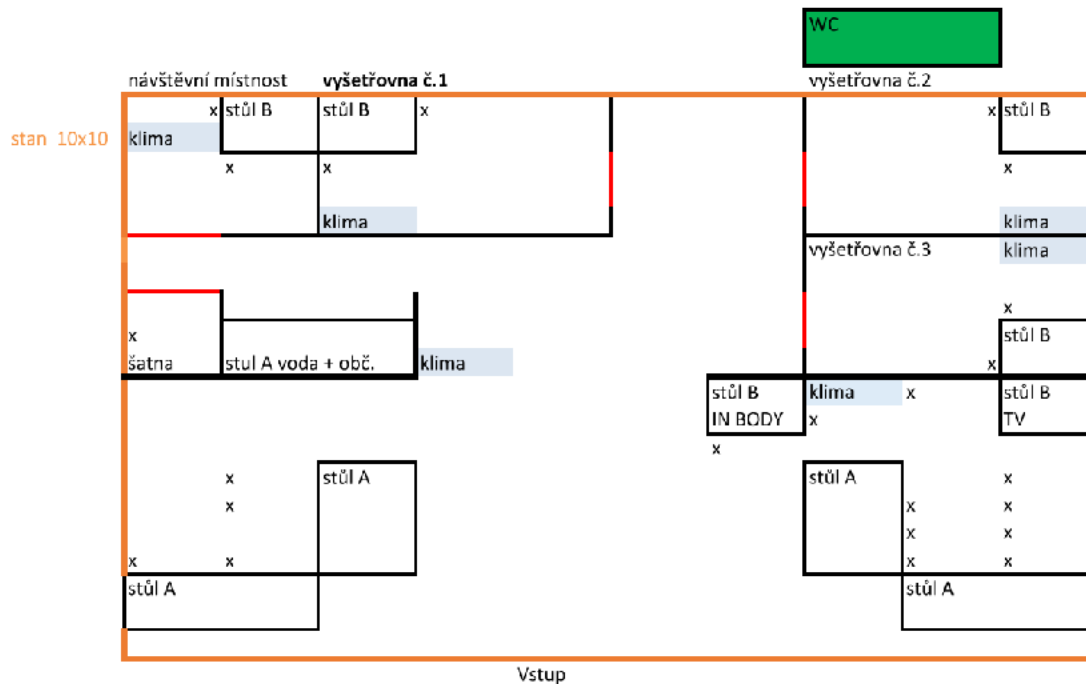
WC

návštěvní místnost

**vyšetřovna č.1**

vyšetřovna č.2

stan 10x10

x stůl B

stůl B x

x stůl B

klima

x

x

x

klima

klima

vyšetřovna č.3

klima

x

stůl B

x

šatna

stul A voda + obč.

klima

x

stůl B
IN BODY

klima

x

stůl B
TV

x

x

x

stůl A

stůl A

x

x

x

x

x

x

x

x

x

x

stůl A

stůl A

Vstup